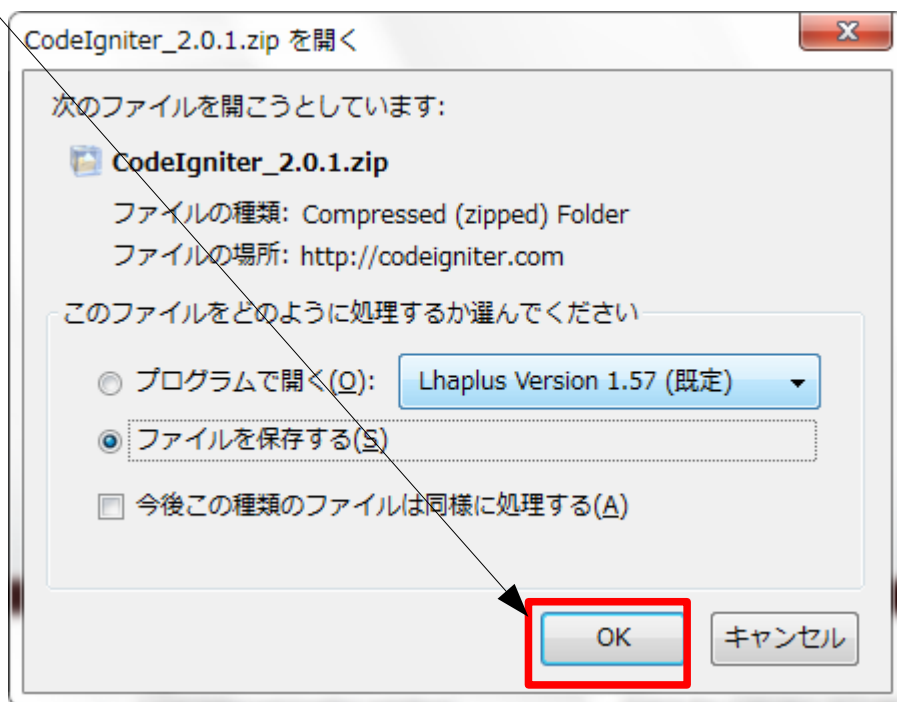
CodeIgniter_2.0.1.zip を開く

次のファイルを開こうとしています:

CodeIgniter_2.0.1.zip

ファイルの種類: Compressed (zipped) Folder

ファイルの場所: http://codeigniter.com

このファイルをどのように処理するか選んでください

プログラムで開く(O): Lhaplus Version 1.57 (既定)

ファイルを保存する(S)

今後この種類のファイルは同様に処理する(A)

OK キャンセル